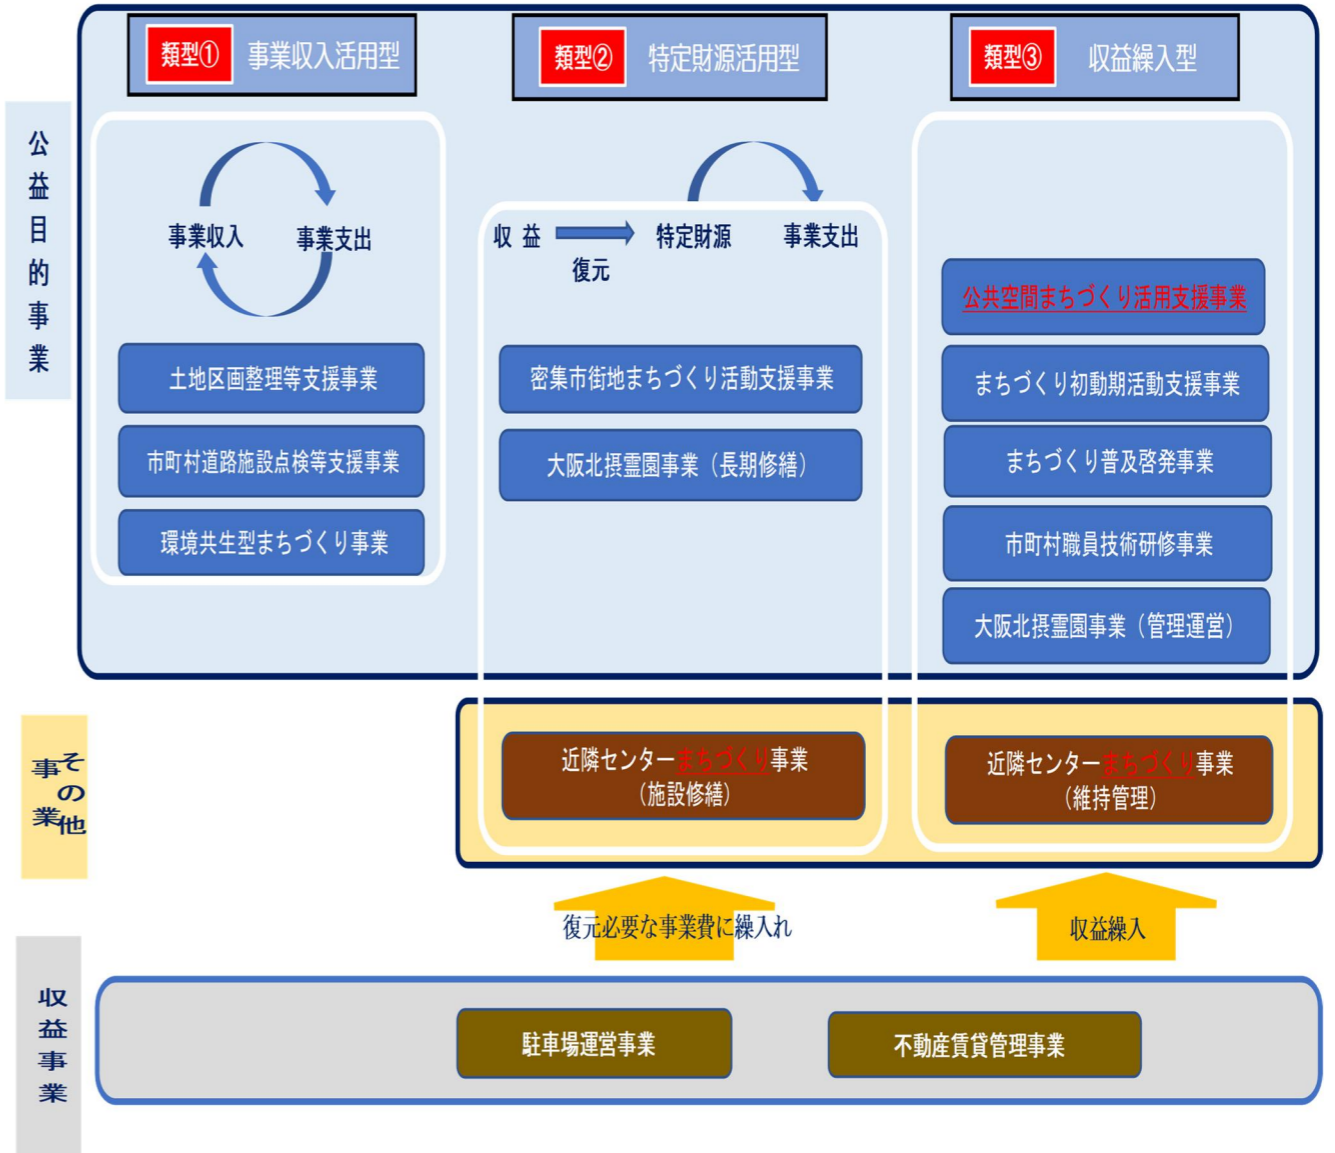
類型① 事業収入活用型

類型② 特定財源活用型

類型③ 収益繰入型

公益目的事業

事業収入 事業支出

土地区画整理等支援事業

市町村道路施設点検等支援事業

環境共生型まちづくり事業

収益 特定財源 事業支出

復元

密集市街地まちづくり活動支援事業

大阪北摂霊園事業（長期修繕）

公共空間まちづくり活用支援事業

まちづくり初動期活動支援事業

まちづくり普及啓発事業

市町村職員技術研修事業

大阪北摂霊園事業（管理運営）

その他事業

近隣センターまちづくり事業（施設修繕）

近隣センターまちづくり事業（維持管理）

復元必要な事業費に繰入れ

収益繰入

収益事業

駐車場運営事業

不動産賃貸管理事業